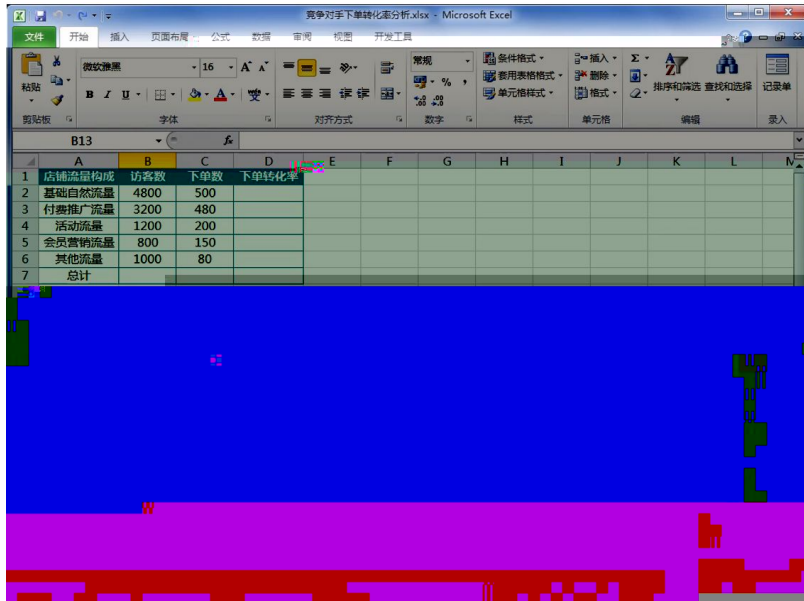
竞争对手下单转化率分析.xlsx - Microsoft Excel

文件 开始 插入 页面布局 公式 数据 审阅 视图 开发工具

粘贴 微软雅黑 16 A A 常规 条件格式 套用表格格式 单元格样式 插入 删除 格式 排序和筛选 查找和选择 记录单

剪贴板 字体 对齐方式 数字 样式 单元格 编辑 录入

B13 fx

| | A | B | C | D | E | F | G | H | I | J | K | L | M |
|---|---|---|---|---|---|---|---|---|---|---|---|---|---|
| 1 | 店铺流量构成 | 访客数 | 下单数 | 下单转化率 | | | | | | | | | |
| 2 | 基础自然流量 | 4800 | 500 | | | | | | | | | | |
| 3 | 付费推广流量 | 3200 | 480 | | | | | | | | | | |
| 4 | 活动流量 | 1200 | 200 | | | | | | | | | | |
| 5 | 会员营销流量 | 800 | 150 | | | | | | | | | | |
| 6 | 其他流量 | 1000 | 80 | | | | | | | | | | |
| 7 | 总计 | | | | | | | | | | | | |